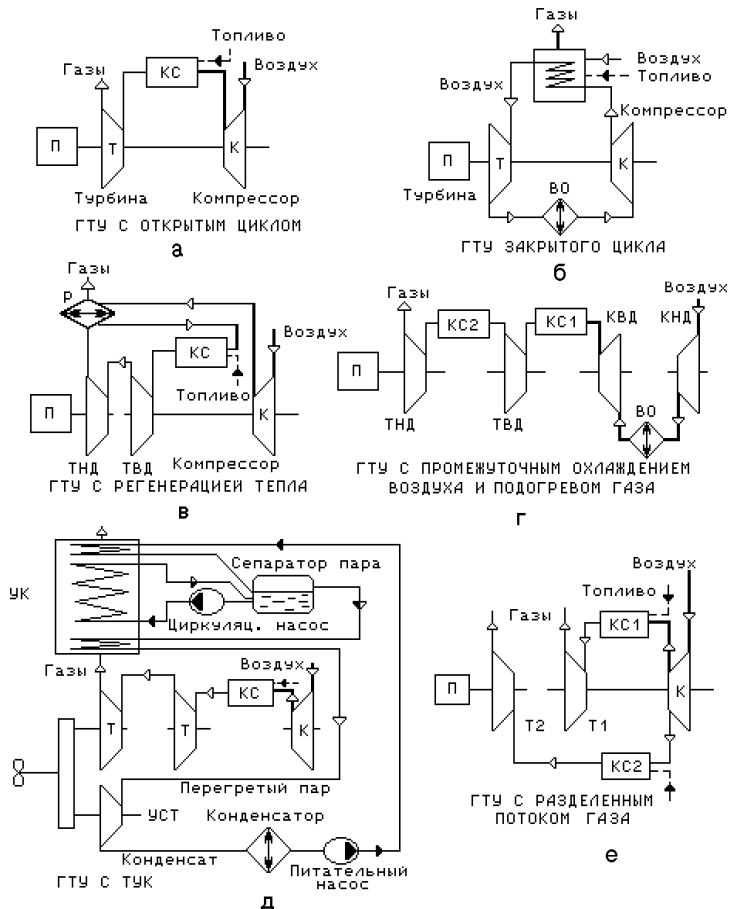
Газы
КС
Топливо
Воздух
П
Т
К
Турбина
Компрессор
ГТУ С ОТКРЫТЫМ ЦИКЛОМ
а

Газы
Воздух
Воздух
Топливо
Компрессор
П
Т
К
Турбина
ВО
ГТУ ЗАКРЫТОГО ЦИКЛА
б

Газы
Р
Воздух
КС
Топливо
П
К
ТНД
ТВД
Компрессор
ГТУ С РЕГЕНЕРАЦИЕЙ ТЕПЛА
в

Газы
КС2
КС1
КВД
Воздух
КНД
П
ТНД
ТВД
ВО
ГТУ С ПРОМЕЖУТОЧНЫМ ОХЛАЖДЕНИЕМ ВОЗДУХА И ПОДОГРЕВОМ ГАЗА
г

УК
Сепаратор пара
Циркуляц. насос
Газы
Воздух
КС
Т
Т
К
Перегретый пар
УСТ
Конденсатор
Конденсат
Питательный насос
ГТУ С ТУК
д

Воздух
Топливо
Газы
КС1
П
К
Т2
Т1
КС2
ГТУ С РАЗДЕЛЕННЫМ ПОТОКОМ ГАЗА
е